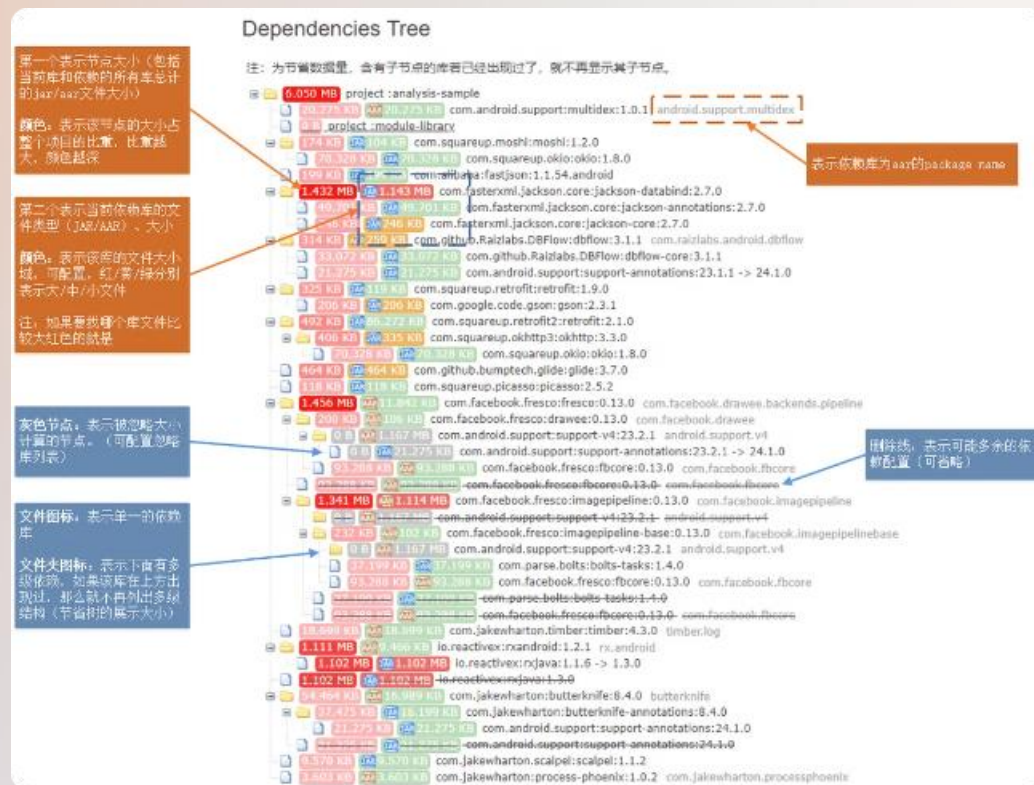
Dependencies Tree

注：为节省数据量，含有子节点的库若已经出现过了，就不再显示其子节点。

第一个表示节点大小（包括当前库和依赖的所有库总计的jar/aar文件大小）

颜色：表示该节点的大小占整个项目的比重，比重越大，颜色越深

第二个表示当前依赖库的文件类型（JAR/AAR）、大小

颜色：表示该库的文件大小域，可配置，红/黄/绿分别表示大/中/小文件

注：如果要找哪个库文件比较大红色的就是

灰色节点：表示被忽略大小计算的节点。（可配置忽略库列表）

文件图标：表示单一的依赖库

文件夹图标：表示下面有多级依赖，如果该库在上方出现过，那么就不再列出多级结构（节省树的展示大小）

表示依赖库为aar的package name

删除线：表示可能多余的依赖配置（可省略）

6.050 MB project :analysis-sample
20.275 KB AAR 20.275 KB com.android.support:multidex:1.0.1 android.support.multidex
0 B project :module-library
174 KB JAR 104 KB com.squareup.moshi:moshi:1.2.0
70.328 KB JAR 70.328 KB com.squareup.okio:okio:1.8.0
199 KB JAR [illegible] com.alibaba:fastjson:1.1.54.android
1.432 MB JAR 1.143 MB com.fasterxml.jackson.core:jackson-databind:2.7.0
40.701 KB JAR 40.701 KB com.fasterxml.jackson.core:jackson-annotations:2.7.0
246 KB JAR 246 KB com.fasterxml.jackson.core:jackson-core:2.7.0
314 KB JAR 259 KB com.github.Raizlabs.DBFlow:dbflow:3.1.1 com.raizlabs.android.dbflow
33.072 KB JAR 33.072 KB com.github.Raizlabs.DBFlow:dbflow-core:3.1.1
21.275 KB JAR 21.275 KB com.android.support:support-annotations:23.1.1 -> 24.1.0
325 KB JAR 119 KB com.squareup.retrofit:retrofit:1.9.0
206 KB JAR 206 KB com.google.code.gson:gson:2.3.1
492 KB JAR 86.272 KB com.squareup.retrofit2:retrofit:2.1.0
406 KB JAR 335 KB com.squareup.okhttp3:okhttp:3.3.0
70.328 KB JAR 70.328 KB com.squareup.okio:okio:1.8.0
464 KB JAR 464 KB com.github.bumptech.glide:glide:3.7.0
118 KB JAR 118 KB com.squareup.picasso:picasso:2.5.2
1.456 MB AAR 11.842 KB com.facebook.fresco:fresco:0.13.0 com.facebook.drawee.backends.pipeline
200 KB AAR 106 KB com.facebook.fresco:drawee:0.13.0 com.facebook.drawee
0 B AAR 1.167 MB com.android.support:support-v4:23.2.1 android.support.v4
0 B JAR 21.275 KB com.android.support:support-annotations:23.2.1 -> 24.1.0
93.288 KB AAR 93.288 KB com.facebook.fresco:fbcore:0.13.0 com.facebook.fbcore
93.288 KB AAR 93.288 KB com.facebook.fresco:fbcore:0.13.0 com.facebook.fbcore
1.341 MB AAR 1.114 MB com.facebook.fresco:imagepipeline:0.13.0 com.facebook.imagepipeline
0 B AAR 1.167 MB com.android.support:support-v4:23.2.1 android.support.v4
232 KB AAR 102 KB com.facebook.fresco:imagepipeline-base:0.13.0 com.facebook.imagepipelinebase
0 B AAR 1.167 MB com.android.support:support-v4:23.2.1 android.support.v4
37.199 KB JAR 37.199 KB com.parse.bolts:bolts-tasks:1.4.0
93.288 KB AAR 93.288 KB com.facebook.fresco:fbcore:0.13.0 com.facebook.fbcore
37.199 KB JAR 37.199 KB com.parse.bolts:bolts-tasks:1.4.0
93.288 KB AAR 93.288 KB com.facebook.fresco:fbcore:0.13.0 com.facebook.fbcore
18.699 KB AAR 18.699 KB com.jakewharton.timber:timber:4.3.0 timber.log
1.111 MB AAR 9.466 KB io.reactivex:rxandroid:1.2.1 rx.android
1.102 MB JAR 1.102 MB io.reactivex:rxjava:1.1.6 -> 1.3.0
1.102 MB JAR 1.102 MB io.reactivex:rxjava:1.3.0
54.464 KB AAR 16.989 KB com.jakewharton:butterknife:8.4.0 butterknife
37.475 KB JAR 16.199 KB com.jakewharton:butterknife-annotations:8.4.0
21.275 KB JAR 21.275 KB com.android.support:support-annotations:24.1.0
21.275 KB JAR 21.275 KB com.android.support:support-annotations:24.1.0
9.570 KB JAR 9.570 KB com.jakewharton.scalpel:scalpel:1.1.2
3.603 KB AAR 3.603 KB com.jakewharton:process-phoenix:1.0.2 com.jakewharton.processphoenix